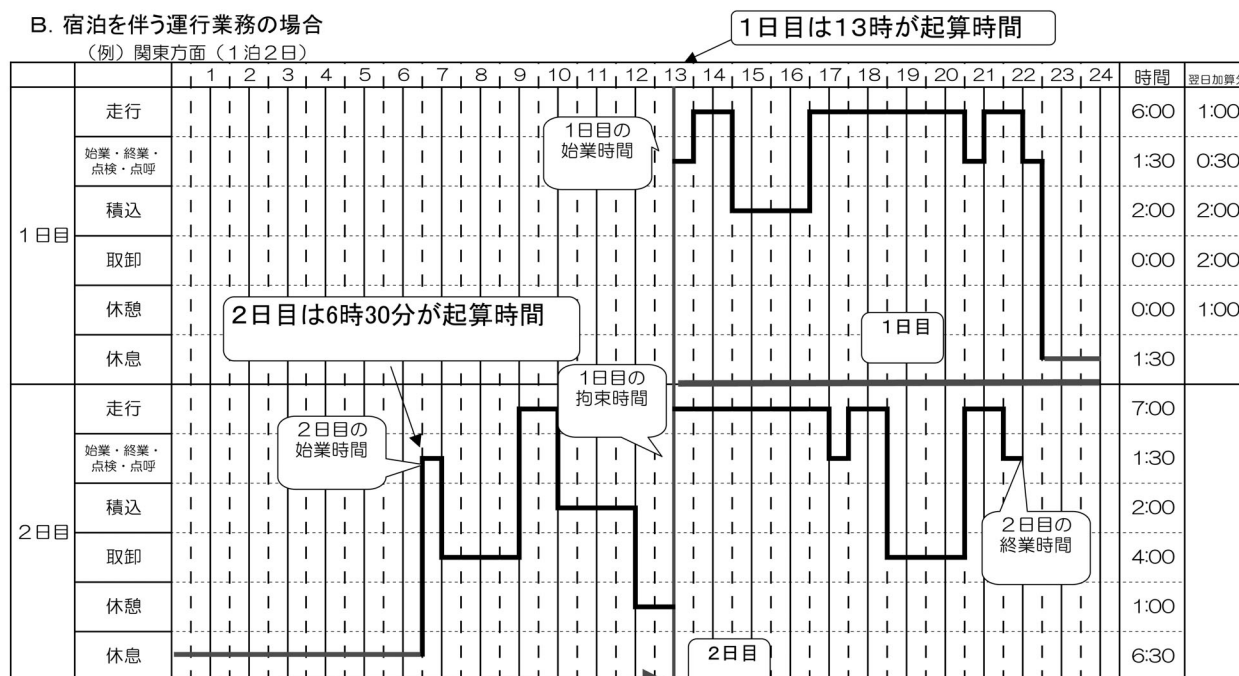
B. 宿泊を伴う運行業務の場合

（例）関東方面（1泊2日）

1日目は13時が起算時間

| | | 1 | 2 | 3 | 4 | 5 | 6 | 7 | 8 | 9 | 10 | 11 | 12 | 13 | 14 | 15 | 16 | 17 | 18 | 19 | 20 | 21 | 22 | 23 | 24 | 時間 | 翌日加算 |
|---|---|---|---|---|---|---|---|---|---|---|---|---|---|---|---|---|---|---|---|---|---|---|---|---|---|---|---|
| 1日目 | 走行 | | | | | | | | | | | | | | | | | | | | | | | | | 6:00 | 1:00 |
| | 始業・終業・点検・点呼 | | | | | | | | | | | | | | | | | | | | | | | | | 1:30 | 0:30 |
| | 積込 | | | | | | | | | | | | | | | | | | | | | | | | | 2:00 | 2:00 |
| | 取卸 | | | | | | | | | | | | | | | | | | | | | | | | | 0:00 | 2:00 |
| | 休憩 | | | | | | | | | | | | | | | | | | | | | | | | | 0:00 | 1:00 |
| | 休息 | | | | | | | | | | | | | | | | | | | | | | | | | 1:30 | |
| 2日目 | 走行 | | | | | | | | | | | | | | | | | | | | | | | | | 7:00 | |
| | 始業・終業・点検・点呼 | | | | | | | | | | | | | | | | | | | | | | | | | 1:30 | |
| | 積込 | | | | | | | | | | | | | | | | | | | | | | | | | 2:00 | |
| | 取卸 | | | | | | | | | | | | | | | | | | | | | | | | | 4:00 | |
| | 休憩 | | | | | | | | | | | | | | | | | | | | | | | | | 1:00 | |
| | 休息 | | | | | | | | | | | | | | | | | | | | | | | | | 6:30 | |

1日目の始業時間

2日目は6時30分が起算時間

1日目

1日目の拘束時間

2日目の始業時間

2日目の終業時間

2日目